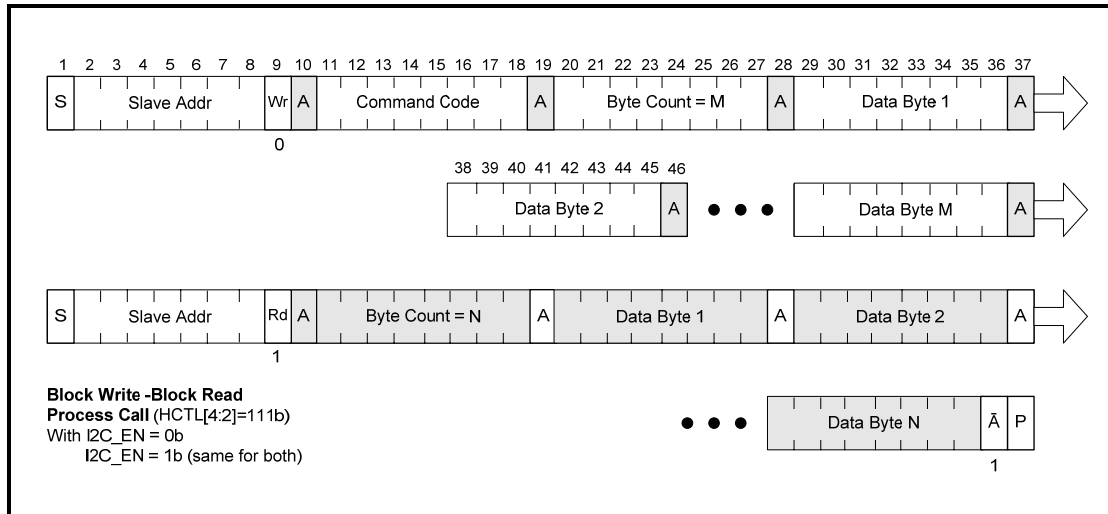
1 2 3 4 5 6 7 8 9 10 11 12 13 14 15 16 17 18 19 20 21 22 23 24 25 26 27 28 29 30 31 32 33 34 35 36 37

S Slave Addr Wr A Command Code A Byte Count = M A Data Byte 1 A

0

38 39 40 41 42 43 44 45 46

Data Byte 2 A ● ● ● Data Byte M A

S Slave Addr Rd A Byte Count = N A Data Byte 1 A Data Byte 2 A

1

**Block Write -Block Read**
**Process Call** (HCTL[4:2]=111b)
With I2C_EN = 0b
I2C_EN = 1b (same for both)

● ● ● Data Byte N $\bar{A}$ P

1